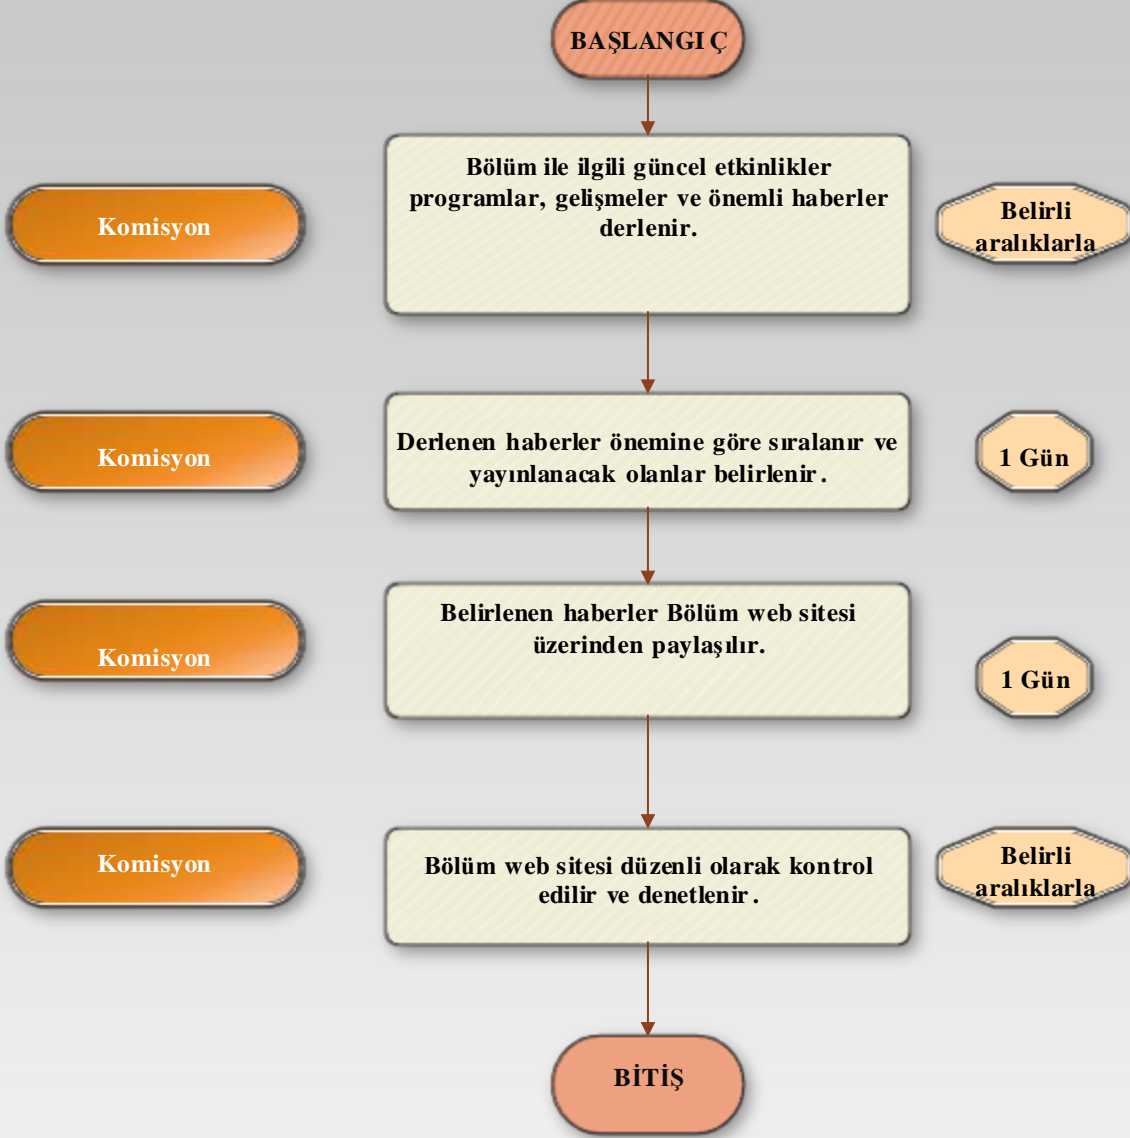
BAŞLANGI Ç

Komisyon

Bölüm ile ilgili güncel etkinlikler programlar, gelişmeler ve önemli haberler derlenir.

Belirli aralıklarla

Komisyon

Derlenen haberler önemine göre sıralanır ve yayınlanacak olanlar belirlenir.

1 Gün

Komisyon

Belirlenen haberler Bölüm web sitesi üzerinden paylaşılır.

1 Gün

Komisyon

Bölüm web sitesi düzenli olarak kontrol edilir ve denetlenir.

Belirli aralıklarla

BİTİŞ